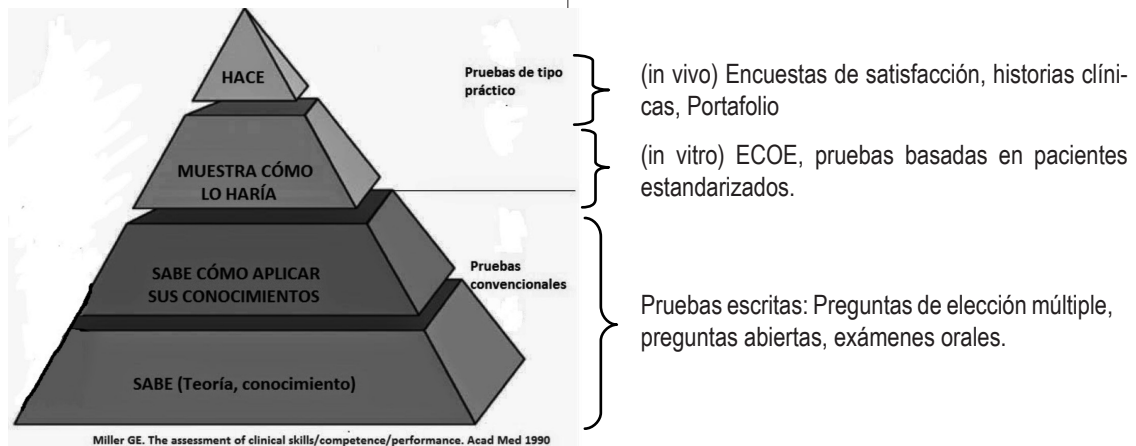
HACE

MUESTRA CÓMO LO HARÍA

SABE CÓMO APLICAR SUS CONOCIMIENTOS

SABE (Teoría, conocimiento)

Pruebas de tipo práctico

Pruebas convencionales

Miller GE. The assessment of clinical skills/competence/performance. Acad Med 1990

(in vivo) Encuestas de satisfacción, historias clínicas, Portafolio

(in vitro) ECOE, pruebas basadas en pacientes estandarizados.

Pruebas escritas: Preguntas de elección múltiple, preguntas abiertas, exámenes orales.